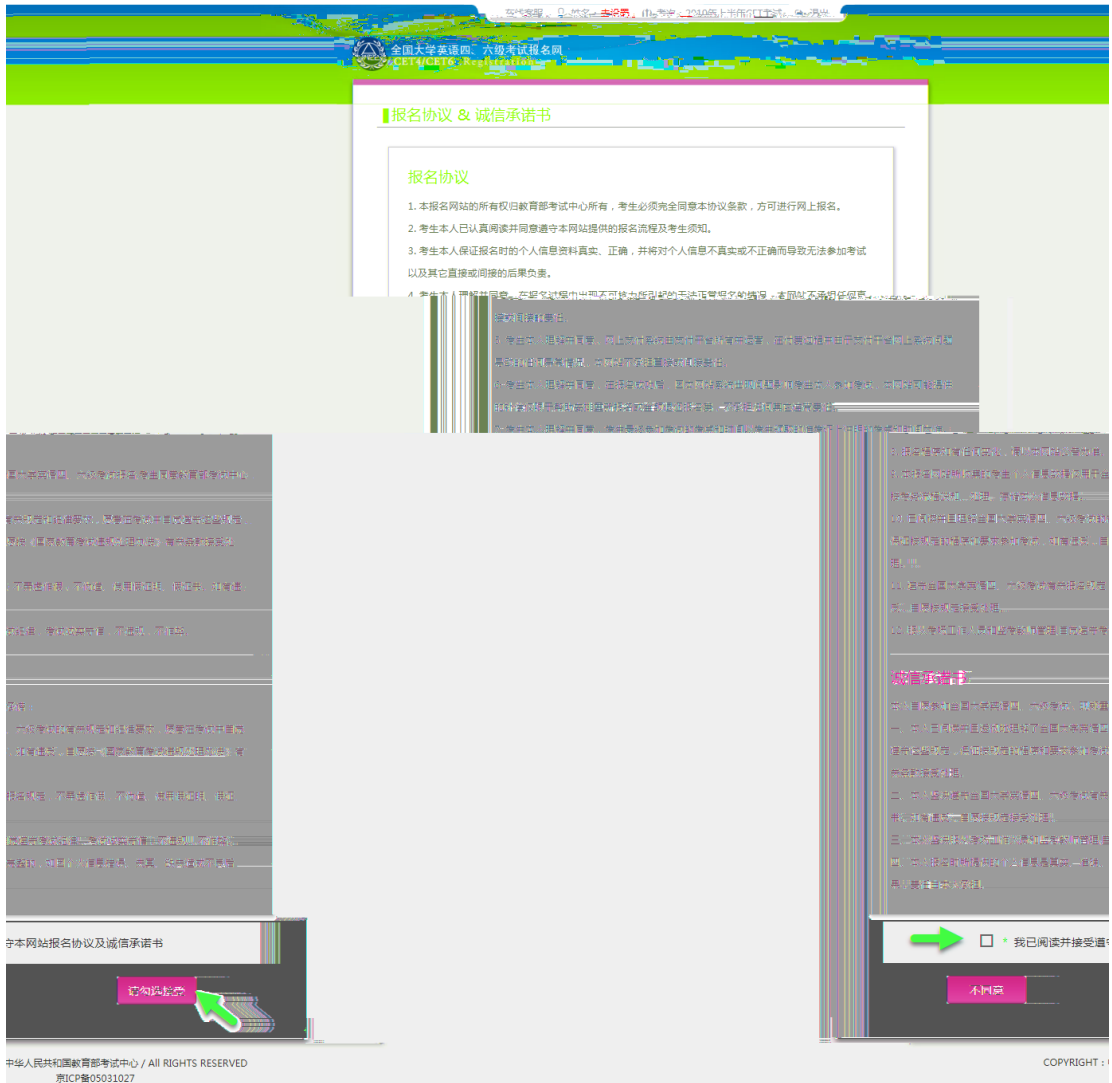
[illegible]

全国大学英语四、六级考试报名网
CET4/CET6 Registration

报名协议 & 诚信承诺书

报名协议

1. 本报名网站的所有权归教育部考试中心所有，考生必须完全同意本协议条款，方可进行网上报名。

2. 考生本人已认真阅读并同意遵守本网站提供的报名流程及考生须知。

3. 考生本人保证报名时的个人信息资料真实、正确，并将对个人信息不真实或不正确而导致无法参加考试以及其它直接或间接的后果负责。

4. 考生本人理解并同意，在报名过程中出现不可抗力所引起的无法正常报名的情况，本网站不承担任何责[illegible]

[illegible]

诚信承诺书

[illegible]

守本网站报名协议及诚信承诺书

* 我已阅读并接受遵守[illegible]

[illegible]

不同意

中华人民共和国教育部考试中心 / All RIGHTS RESERVED
京ICP备05031027

COPYRIGHT：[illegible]